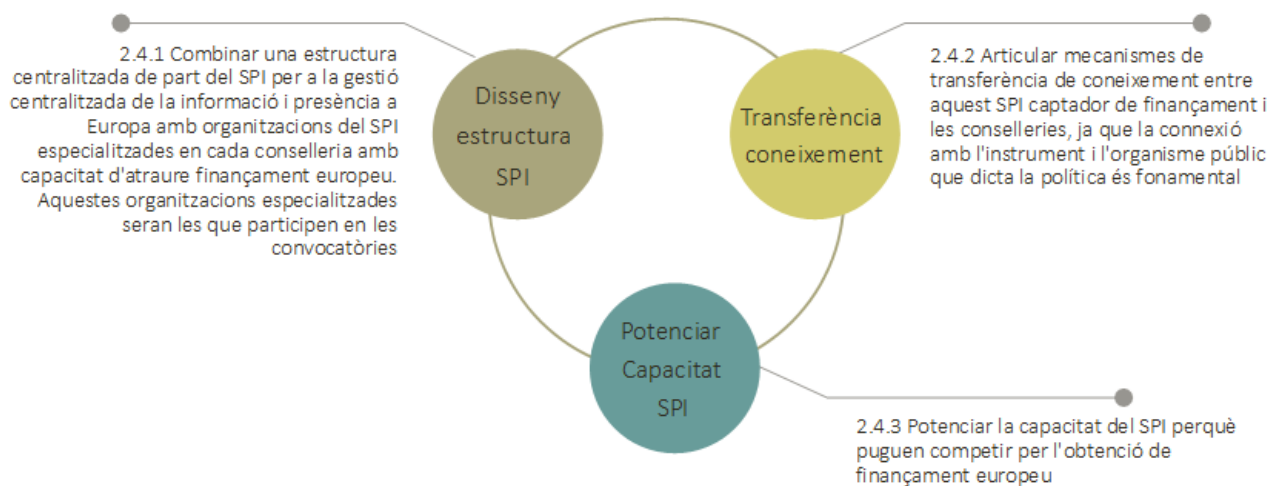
2.4.1 Combinar una estructura centralitzada de part del SPI per a la gestió centralitzada de la informació i presència a Europa amb organitzacions del SPI especialitzades en cada conselleria amb capacitat d'atraure finançament europeu. Aquestes organitzacions especialitzades seran les que participen en les convocatòries

Disseny estructura SPI

Transferència coneixement

2.4.2 Articular mecanismes de transferència de coneixement entre aquest SPI captador de finançament i les conselleries, ja que la connexió amb l'instrument i l'organisme públic que dicta la política és fonamental

Potenciar Capacitat SPI

2.4.3 Potenciar la capacitat del SPI perquè puguen competir per l'obtenció de finançament europeu